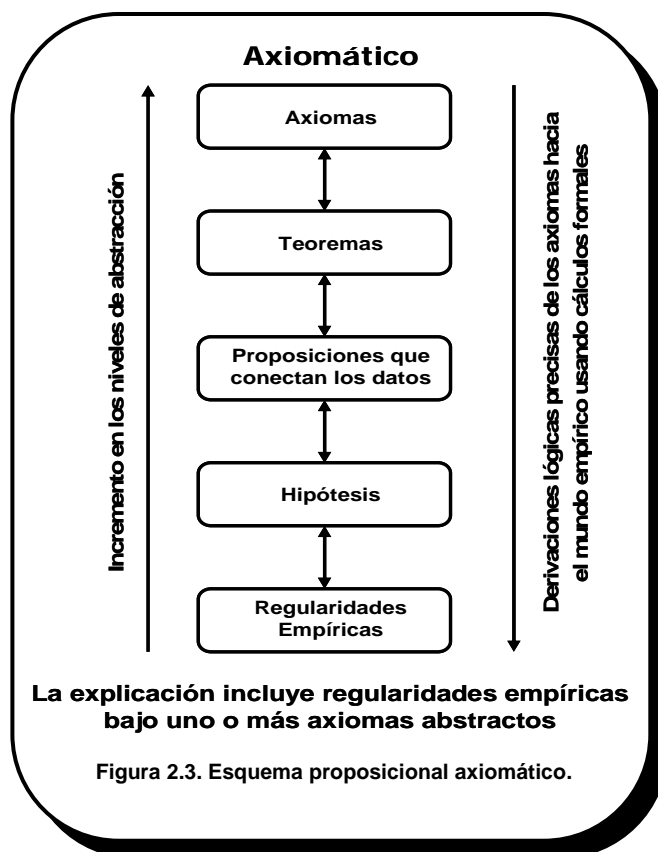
Axiomático

Incremento en los niveles de abstracción

Axiomas

Teoremas

Proposiciones que conectan los datos

Hipótesis

Regularidades Empíricas

Derivaciones lógicas precisas de los axiomas hacia el mundo empírico usando cálculos formales

La explicación incluye regularidades empíricas bajo uno o más axiomas abstractos

Figura 2.3. Esquema proposicional axiomático.